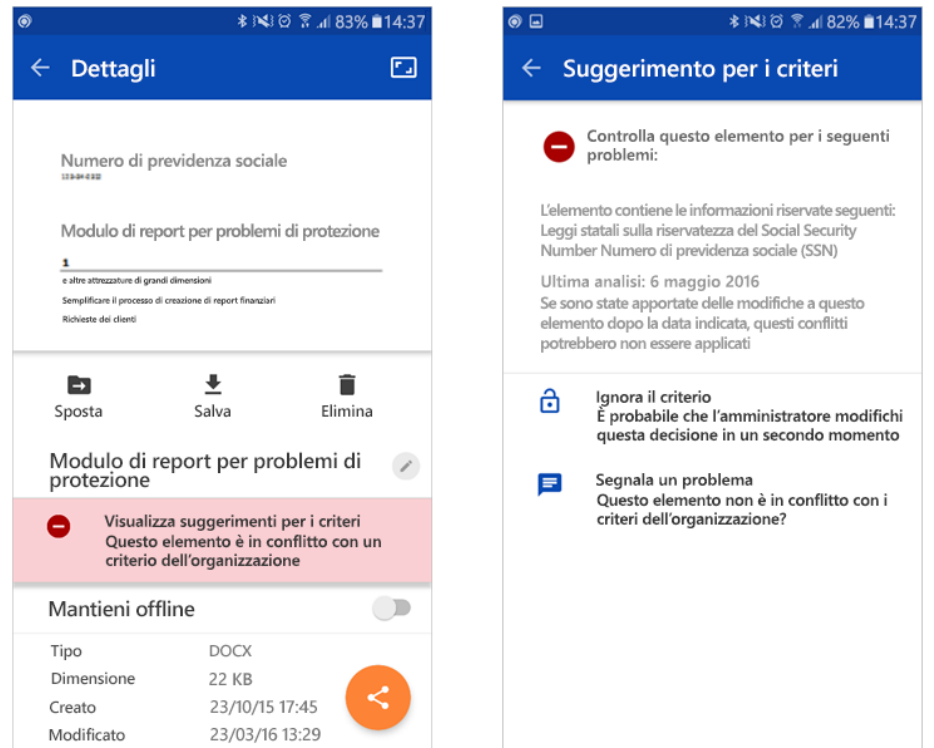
83% 14:37

Dettagli

Numero di previdenza sociale

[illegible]

Modulo di report per problemi di protezione

1

e altre attrezzature di grandi dimensioni

Semplificare il processo di creazione di report finanziari

Richieste dei clienti

Sposta

Salva

Elimina

Modulo di report per problemi di protezione

Visualizza suggerimenti per i criteri
Questo elemento è in conflitto con un criterio dell'organizzazione

Mantieni offline

| Tipo | DOCX |
|---|---|
| Dimensione | 22 KB |
| Creato | 23/10/15 17:45 |
| Modificato | 23/03/16 13:29 |

82% 14:37

Suggerimento per i criteri

Controlla questo elemento per i seguenti problemi:

L'elemento contiene le informazioni riservate seguenti: Leggi statali sulla riservatezza del Social Security Number Numero di previdenza sociale (SSN)

Ultima analisi: 6 maggio 2016

Se sono state apportate delle modifiche a questo elemento dopo la data indicata, questi conflitti potrebbero non essere applicati

Ignora il criterio
È probabile che l'amministratore modifichi questa decisione in un secondo momento

Segnala un problema
Questo elemento non è in conflitto con i criteri dell'organizzazione?